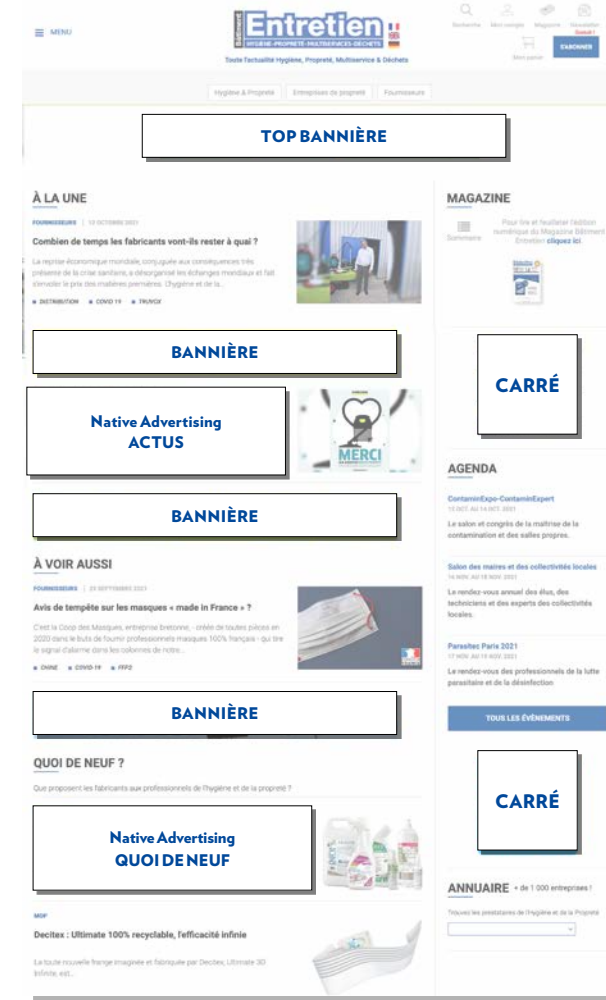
MENU

Bâtiment Entretien
HYGIÈNE·PROPRETÉ·MULTISERVICES·DÉCHETS
Toute l'actualité Hygiène, Propreté, Multiservice & Déchets

Recherche Mon compte Magazine Newsletter Gratuit !
Mon panier ABONNER

Hygiène & Propreté Entreprises de propreté Fournisseurs

TOP BANNIÈRE

À LA UNE

FOURNISSEURS | 13 OCTOBRE 2021

Combien de temps les fabricants vont-ils rester à quai ?

La reprise économique mondiale, conjuguée aux conséquences très présente de la crise sanitaire, a désorganisé les échanges mondiaux et fait s'envoler le prix des matières premières. L'hygiène et la...

DISTRIBUTION COVID 19 TRUVOX

BANNIÈRE

Native Advertising ACTUS

MERCI

BANNIÈRE

À VOIR AUSSI

FOURNISSEURS | 23 SEPTEMBRE 2021

Avis de tempête sur les masques « made in France » ?

C'est la Coop des Masques, entreprise bretonne, - créée de toutes pièces en 2020 dans le buts de fournir professionnels masques 100% français - qui tire le signal d'alarme dans les colonnes de notre...

CHINE COVID-19 FFP2

BANNIÈRE

QUOI DE NEUF ?

Que proposent les fabricants aux professionnels de l'hygiène et de la propreté ?

Native Advertising QUOI DE NEUF

MOP

Decitex : Ultimate 100% recyclable, l'efficacité infinie

La toute nouvelle frange imaginée et fabriquée par Decitex, Ultimate 30 Infinite, est...

MAGAZINE

Sommaire

Pour lire et feuilleter l'édition numérique du Magazine Bâtiment Entretien cliquez ici

CARRÉ

AGENDA

ContaminExpo-ContaminExpert
12 OCT. AU 14 OCT. 2021
Le salon et congrès de la maîtrise de la contamination et des salles propres.

Salon des maires et des collectivités locales
16 NOV. AU 18 NOV. 2021
Le rendez-vous annuel des élus, des techniciens et des experts des collectivités locales.

Parasitec Paris 2021
17 NOV. AU 19 NOV. 2021
Le rendez-vous des professionnels de la lutte parasitaire et de la désinfection

TOUS LES ÉVÉNEMENTS

CARRÉ

ANNUAIRE + de 1 000 entreprises !

Trouvez les prestataires de l'Hygiène et de la Propreté